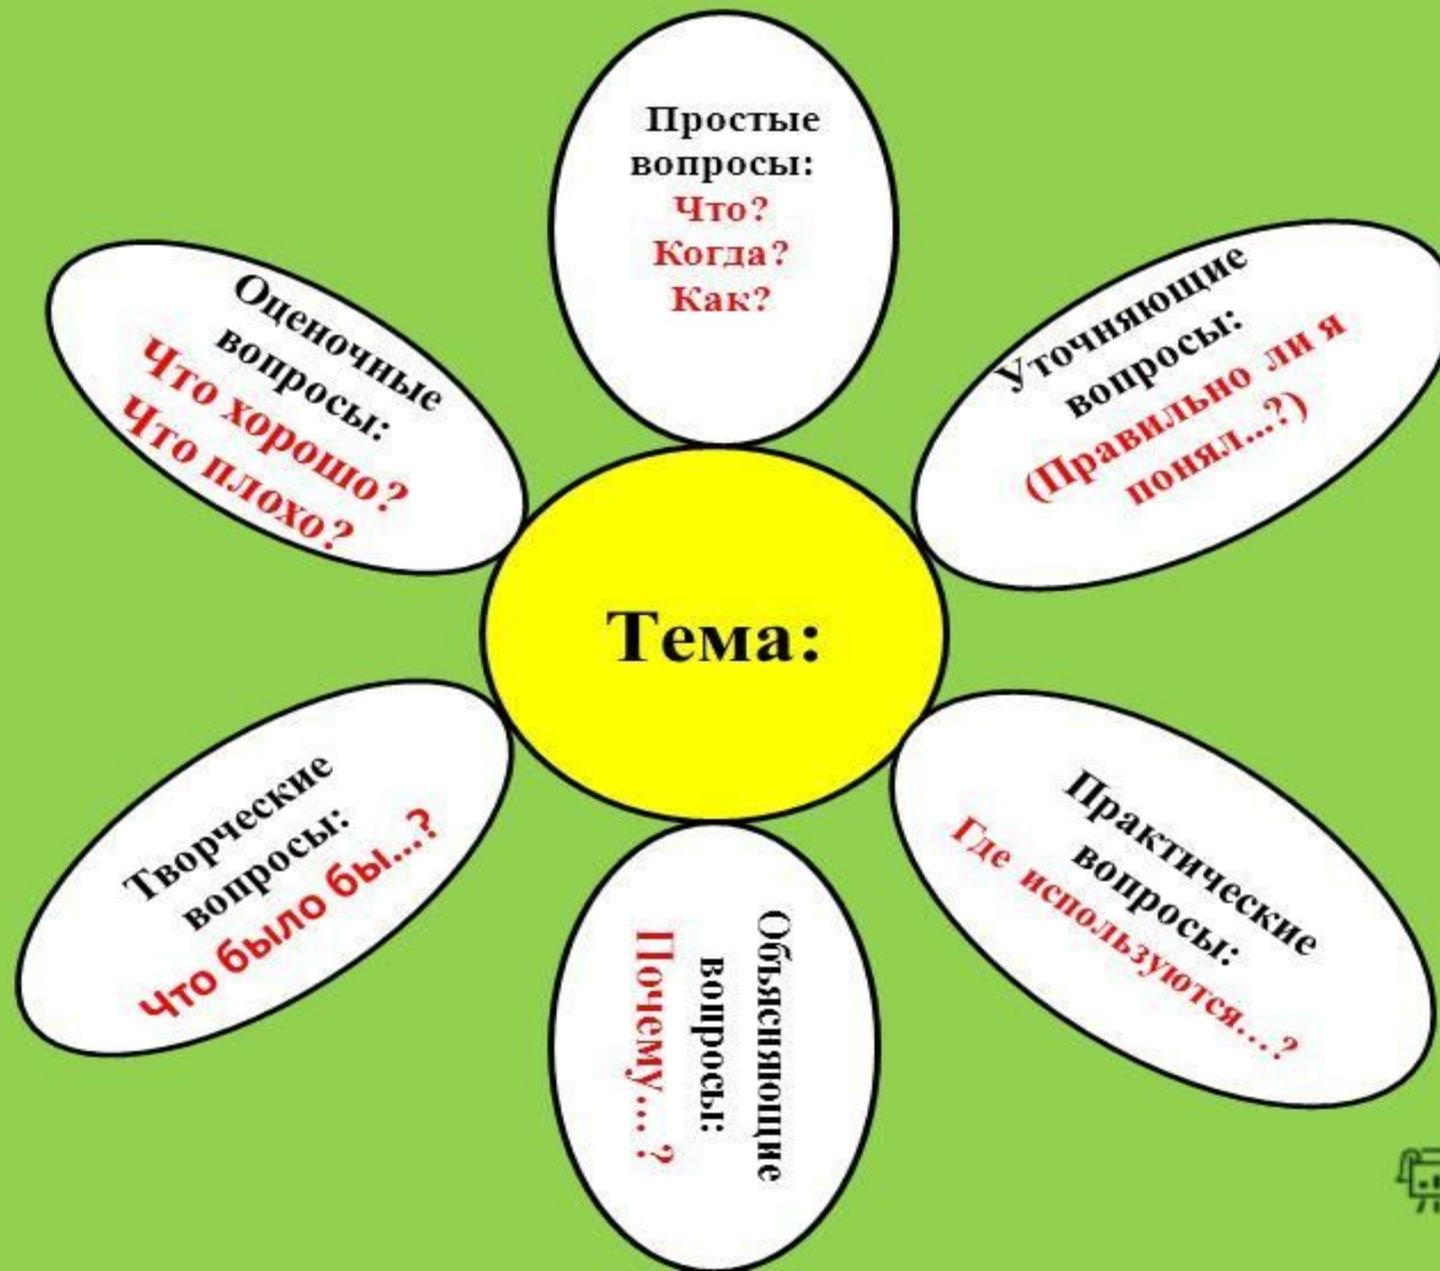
Простые вопросы:
Что?
Когда?
Как?

Уточняющие вопросы:
(Правильно ли я понял...?)

Практические вопросы:
Где используются...?

Объясняющие вопросы:
Почему...?

Творческие вопросы:
Что было бы...?

Оценочные вопросы:
Что хорошо?
Что плохо?

Тема: